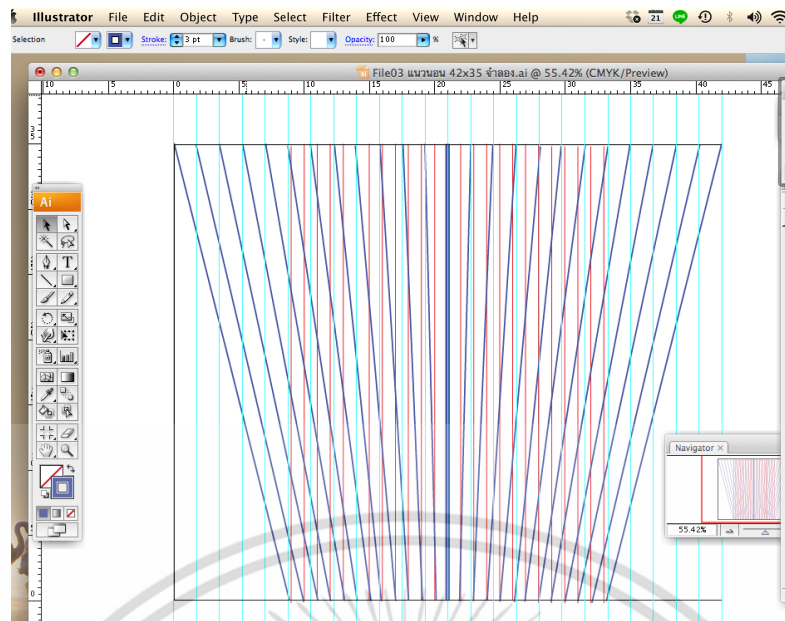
Illustrator File Edit Object Type Select Filter Effect View Window Help

21

Selection Stroke: 3 pt Brush: Style: Opacity: 100 %

File03 แนวนอน 42x35 จำลอง.ai @ 55.42% (CMYK/Preview)

10 5 0 5 10 15 20 25 30 35 40 45

Ai

T

Navigator

55.42%

0